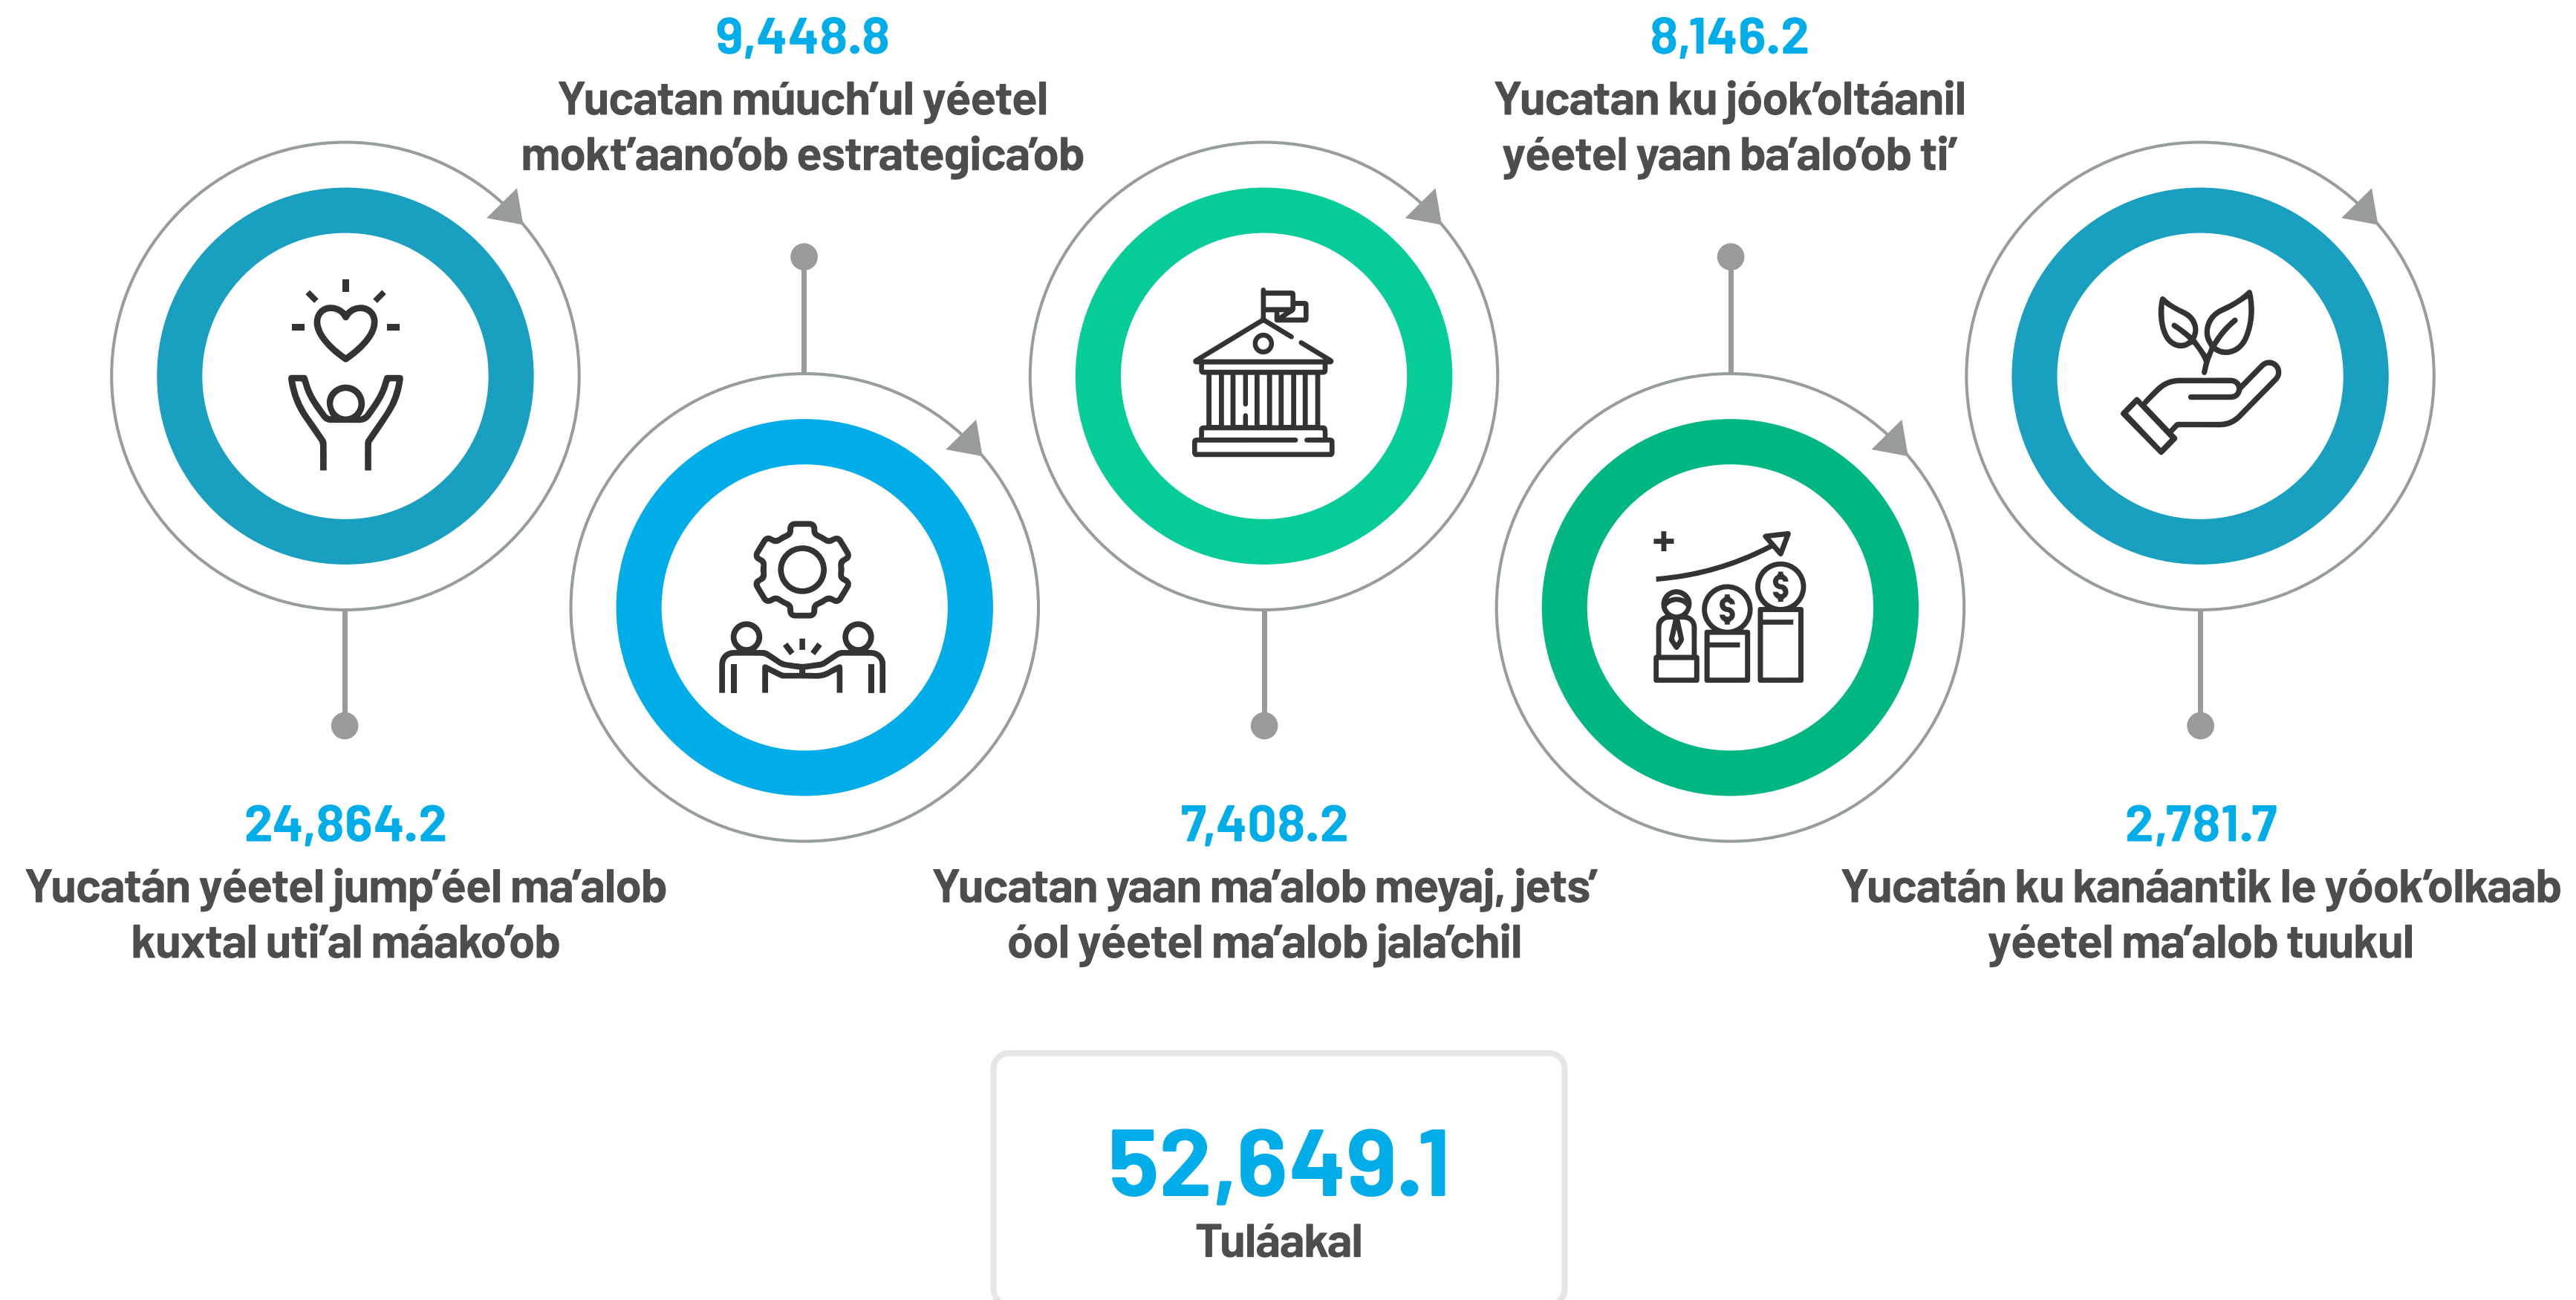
9,448.8
Yucatan múuch'ul yéetel mokt'aano'ob estrategica'ob

8,146.2
Yucatan ku jóok'oltáanil yéetel yaan ba'alo'ob ti'

24,864.2
Yucatán yéetel jump'éel ma'alob kuxtal uti'al máako'ob

7,408.2
Yucatan yaan ma'alob meyaj, jets' óol yéetel ma'alob jala'chil

2,781.7
Yucatán ku kanáantik le yóok'olkaab yéetel ma'alob tuukul

52,649.1
Tuláakal